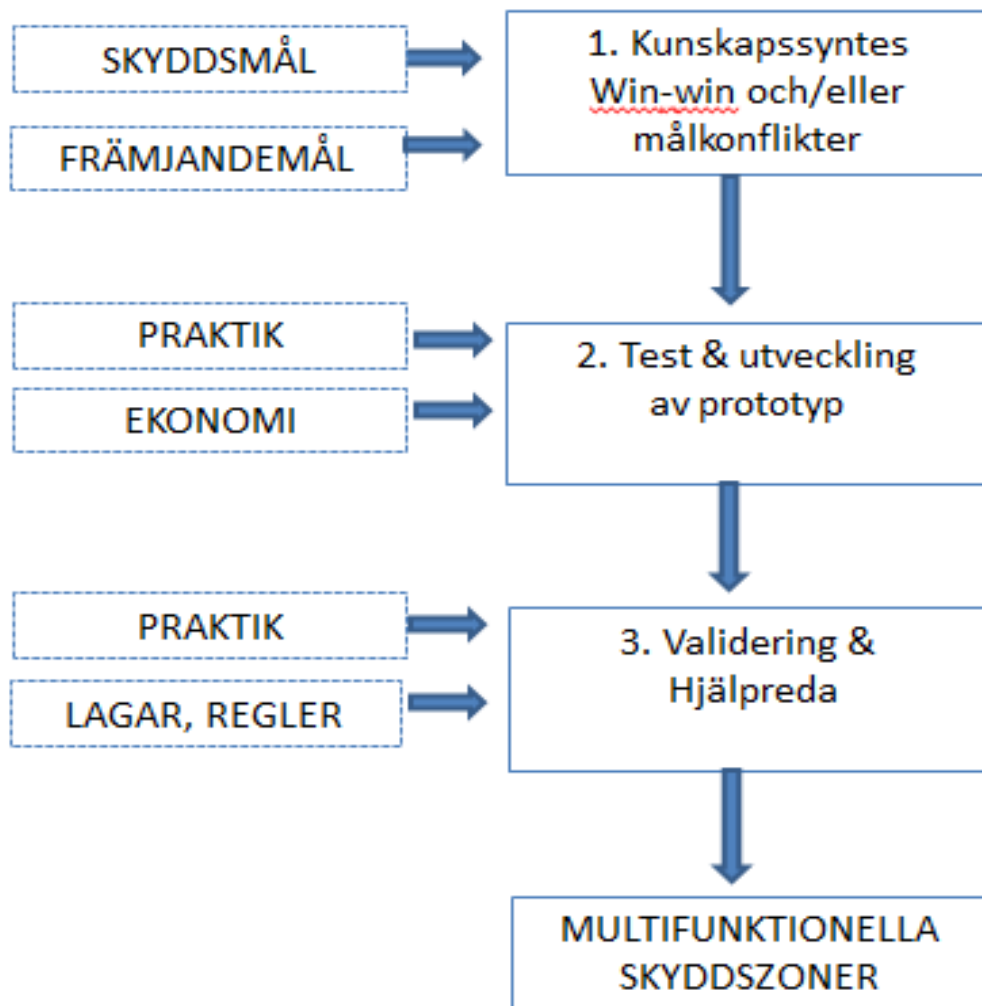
SKYDDSMÅL

FRÄMJANDEMÅL

1. Kunskapssyntes
Win-win och/eller målkonflikter

PRAKTIK

EKONOMI

2. Test & utveckling av prototyp

PRAKTIK

LAGAR, REGLER

3. Validering & Hjälpreda

MULTIFUNKTIONELLA SKYDDSZONER